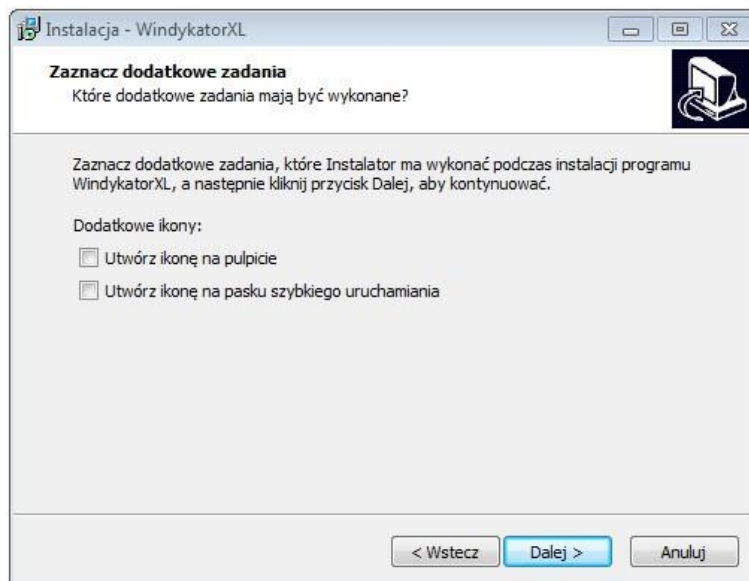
Instalacja - WindykatorXL

Zaznacz dodatkowe zadania
Które dodatkowe zadania mają być wykonane?

Zaznacz dodatkowe zadania, które Instalator ma wykonać podczas instalacji programu WindykatorXL, a następnie kliknij przycisk Dalej, aby kontynuować.

Dodatkowe ikony:

Utwórz ikonę na pulpicie

Utwórz ikonę na pasku szybkiego uruchamiania

< Wstecz
Dalej >
Anuluj